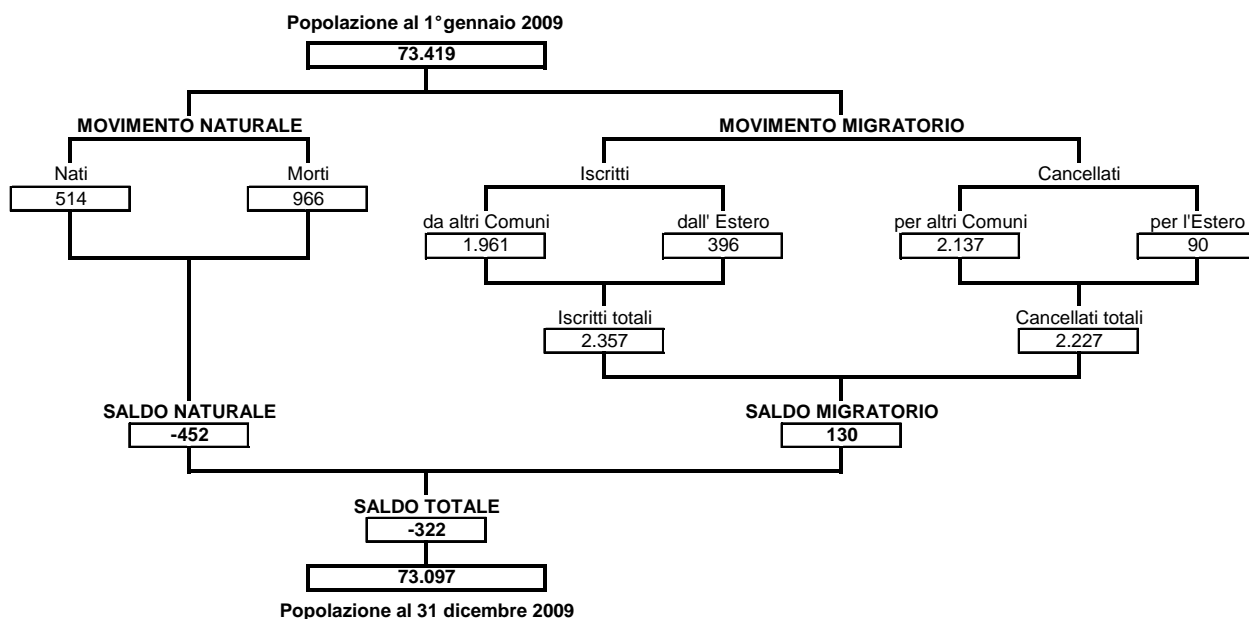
Popolazione al 1° gennaio 2009
73.419

MOVIMENTO NATURALE

Nati
514

Morti
966

MOVIMENTO MIGRATORIO

Iscritti

da altri Comuni
1.961

dall' Estero
396

Cancellati

per altri Comuni
2.137

per l'Estero
90

Iscritti totali
2.357

Cancellati totali
2.227

SALDO NATURALE
-452

SALDO MIGRATORIO
130

SALDO TOTALE
-322

73.097
Popolazione al 31 dicembre 2009